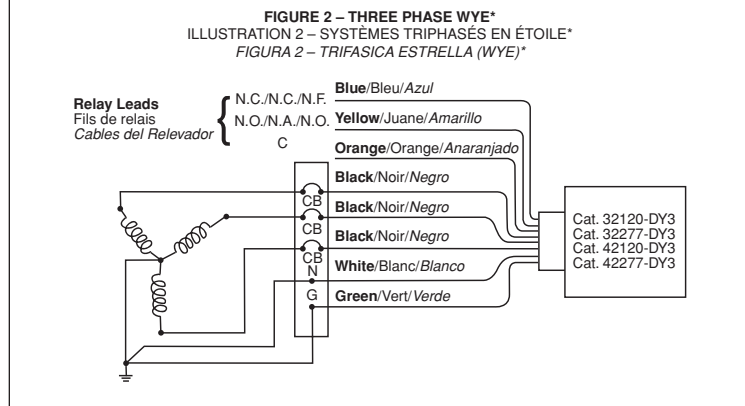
FIGURE 2 – THREE PHASE WYE*
ILLUSTRATION 2 – SYSTÈMES TRIPHASÉS EN ÉTOILE*
FIGURA 2 – TRIFASICA ESTRELLA (WYE)*

Relay Leads
Fils de relais
Cables del Relevador

N.C./N.C./N.F.
N.O./N.A./N.O.
C

Blue/Bleu/Azul
Yellow/Juane/Amarillo
Orange/Orange/Anaranjado
Black/Noir/Negro
Black/Noir/Negro
Black/Noir/Negro
White/Blanc/Blanco
Green/Vert/Verde

CB
CB
CB
N
G

Cat. 32120-DY3
Cat. 32277-DY3
Cat. 42120-DY3
Cat. 42277-DY3